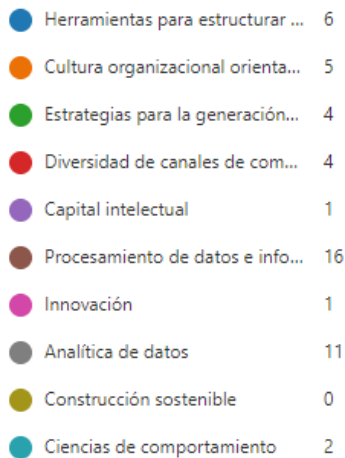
Herramientas para estructurar ... 6
Cultura organizacional orienta... 5
Estrategias para la generación... 4
Diversidad de canales de com... 4
Capital intelectual 1
Procesamiento de datos e info... 16
Innovación 1
Analítica de datos 11
Construcción sostenible 0
Ciencias de comportamiento 2